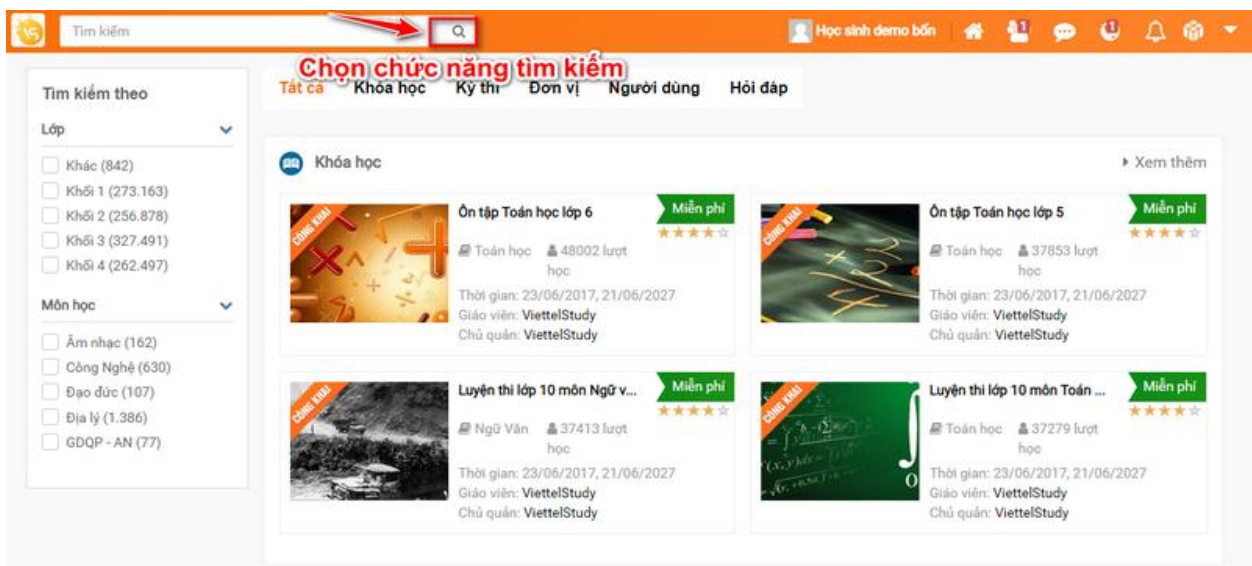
VS Tìm kiếm

Học sinh demo bốn 1 1

Chọn chức năng tìm kiếm

Tìm kiếm theo

Lớp

Khác (842)
Khối 1 (273.163)
Khối 2 (256.878)
Khối 3 (327.491)
Khối 4 (262.497)

Môn học

Âm nhạc (162)
Công Nghệ (630)
Đạo đức (107)
Địa lý (1.386)
GDQP - AN (77)

Tất cả Khóa học Kỳ thi Đơn vị Người dùng Hỏi đáp

Khóa học

Xem thêm

CÔNG KHAI
Ôn tập Toán học lớp 6
Miễn phí
Toán học 48002 lượt học
Thời gian: 23/06/2017, 21/06/2027
Giáo viên: ViettelStudy
Chủ quản: ViettelStudy

CÔNG KHAI
Ôn tập Toán học lớp 5
Miễn phí
Toán học 37853 lượt học
Thời gian: 23/06/2017, 21/06/2027
Giáo viên: ViettelStudy
Chủ quản: ViettelStudy

CÔNG KHAI
Luyện thi lớp 10 môn Ngữ v...
Miễn phí
Ngữ Văn 37413 lượt học
Thời gian: 23/06/2017, 21/06/2027
Giáo viên: ViettelStudy
Chủ quản: ViettelStudy

CÔNG KHAI
Luyện thi lớp 10 môn Toán ...
Miễn phí
Toán học 37279 lượt học
Thời gian: 23/06/2017, 21/06/2027
Giáo viên: ViettelStudy
Chủ quản: ViettelStudy